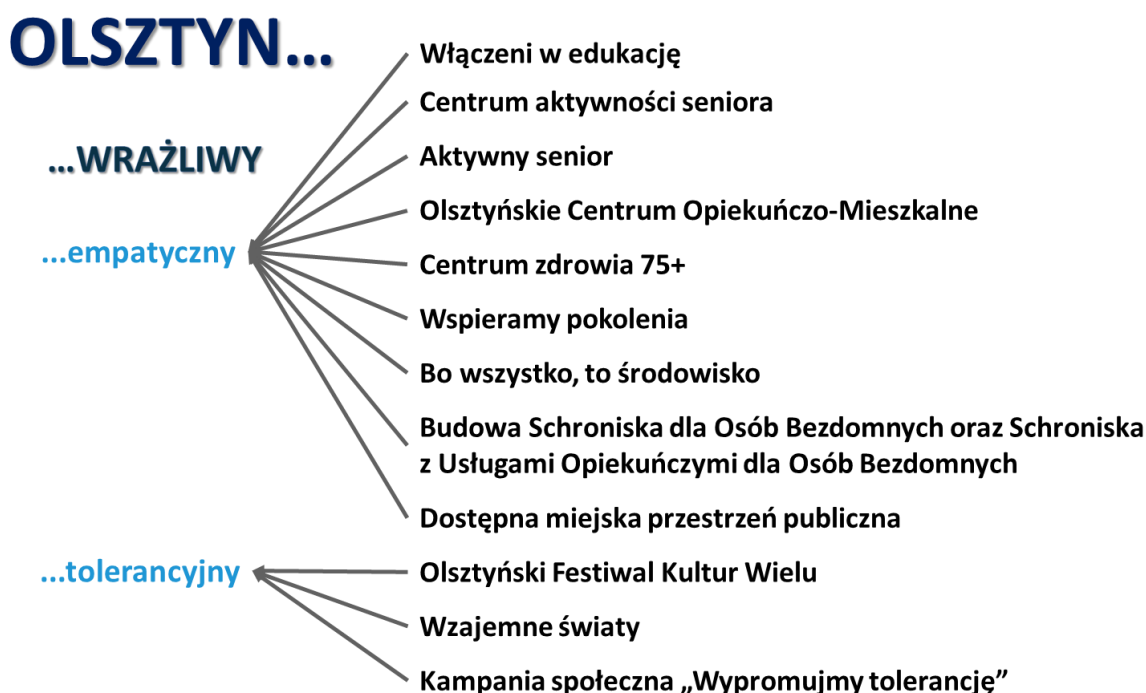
OLSZTYN...

...WRAŻLIWY

...empatyczny

Włączeni w edukację

Centrum aktywności seniora

Aktywny senior

Olsztyńskie Centrum Opiekuńczo-Mieszkalne

Centrum zdrowia 75+

Wspieramy pokolenia

Bo wszystko, to środowisko

Budowa Schroniska dla Osób Bezdomnych oraz Schroniska z Usługami Opiekuńczymi dla Osób Bezdomnych

Dostępna miejska przestrzeń publiczna

...tolerancyjny

Olsztyński Festiwal Kultur Wielu

Wzajemne światy

Kampania społeczna „Wypromujmy tolerancję"